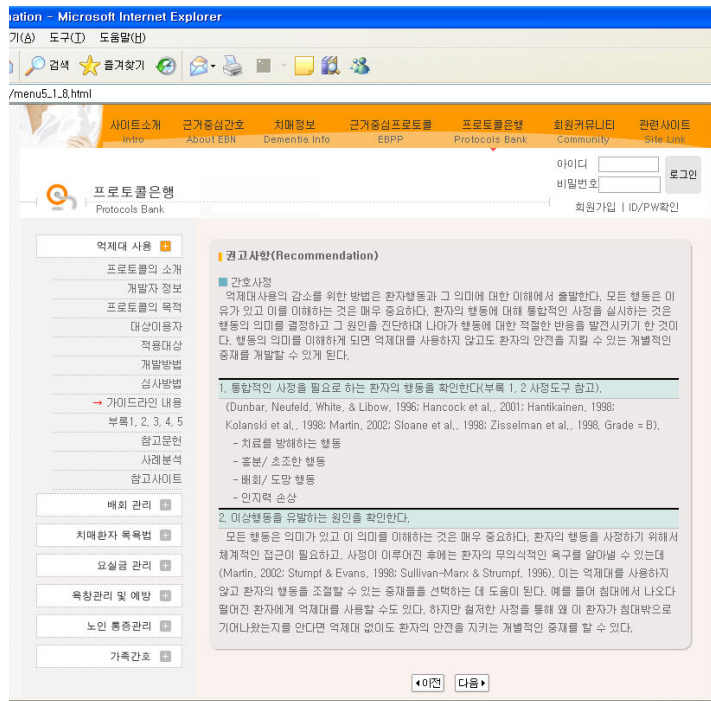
nation - Microsoft Internet Explorer

기(A) 도구(T) 도움말(H)

검색 즐겨찾기

/menu5_1_8.html

사이트소개 Intro | 근거중심간호 About EBN | 치매정보 Dementia Info | 근거중심프로토콜 EBPP | 프로토콜은행 Protocols Bank | 회원커뮤니티 Community | 관련사이트 Site Link

아이디
비밀번호
로그인

프로토콜은행
Protocols Bank

회원가입 | ID/PW확인

억제대 사용
프로토콜의 소개
개발자 정보
프로토콜의 목적
대상이용자
적용대상
개발방법
심사방법
→ 가이드라인 내용
부록1, 2, 3, 4, 5
참고문헌
사례분석
참고사이트
배회 관리
치매환자 목욕법
요실금 관리
욕창관리 및 예방
노인 통증관리
가족간호

권고사항(Recommendation)

간호사정
억제대사용의 감소를 위한 방법은 환자행동과 그 의미에 대한 이해에서 출발한다. 모든 행동은 이유가 있고 이를 이해하는 것은 매우 중요하다. 환자의 행동에 대해 통합적인 사정을 실시하는 것은 행동의 의미를 결정하고 그 원인을 진단하며 나아가 행동에 대한 적절한 반응을 발전시키기 한 것이다. 행동의 의미를 이해하게 되면 억제대를 사용하지 않고도 환자의 안전을 지킬 수 있는 개별적인 중재를 개발할 수 있게 된다.

1. 통합적인 사정을 필요로 하는 환자의 행동을 확인한다(부록 1, 2 사정도구 참고).
(Dunbar, Neufeld, White, & Libow, 1996; Hancock et al., 2001; Hantikainen, 1998; Kolanski et al., 1998; Martin, 2002; Sloane et al., 1998; Zisselman et al., 1998, Grade = B).
- 치료를 방해하는 행동
- 흥분/ 초조한 행동
- 배회/ 도망 행동
- 인지력 손상

2. 이상행동을 유발하는 원인을 확인한다.
모든 행동은 의미가 있고 이 의미를 이해하는 것은 매우 중요하다. 환자의 행동을 사정하기 위해서 체계적인 접근이 필요하고, 사정이 이루어진 후에는 환자의 무의식적인 욕구를 알아낼 수 있는데 (Martin, 2002; Stumpf & Evans, 1998; Sullivan-Marx & Strumpf, 1996). 이는 억제대를 사용하지 않고 환자의 행동을 조절할 수 있는 중재들을 선택하는 데 도움이 된다. 예를 들어 침대에서 나오다 떨어진 환자에게 억제대를 사용할 수도 있다. 하지만 철저한 사정을 통해 왜 이 환자가 침대밖으로 기어나왔는지를 안다면 억제대 없이도 환자의 안전을 지키는 개별적인 중재를 할 수 있다.

◀이전 다음▶